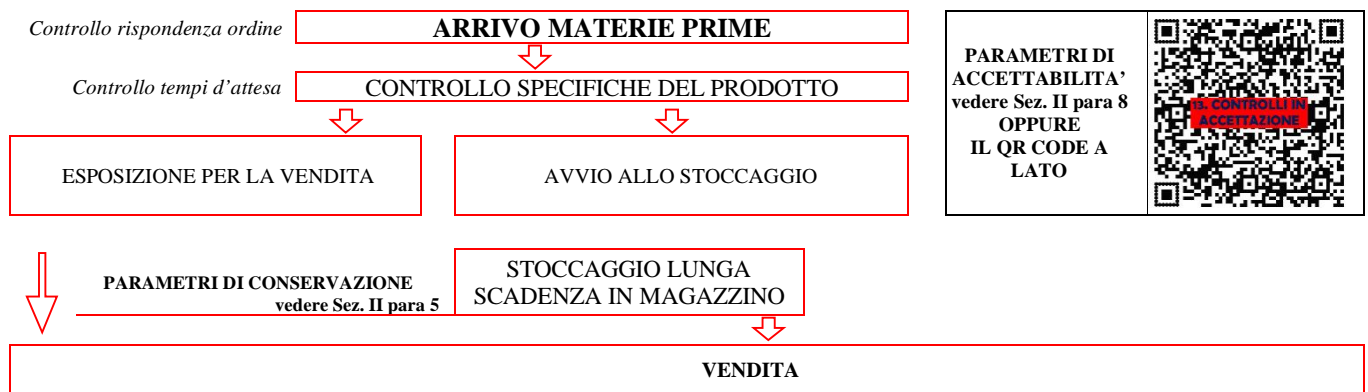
*Controllo rispondenza ordine*

ARRIVO MATERIE PRIME

*Controllo tempi d'attesa*

CONTROLLO SPECIFICHE DEL PRODOTTO

ESPOSIZIONE PER LA VENDITA

AVVIO ALLO STOCCAGGIO

PARAMETRI DI ACCETTABILITA' vedere Sez. II para 8 OPPURE IL QR CODE A LATO

13. CONTROLLI IN ACCETTAZIONE

PARAMETRI DI CONSERVAZIONE vedere Sez. II para 5

STOCCAGGIO LUNGA SCADENZA IN MAGAZZINO

VENDITA